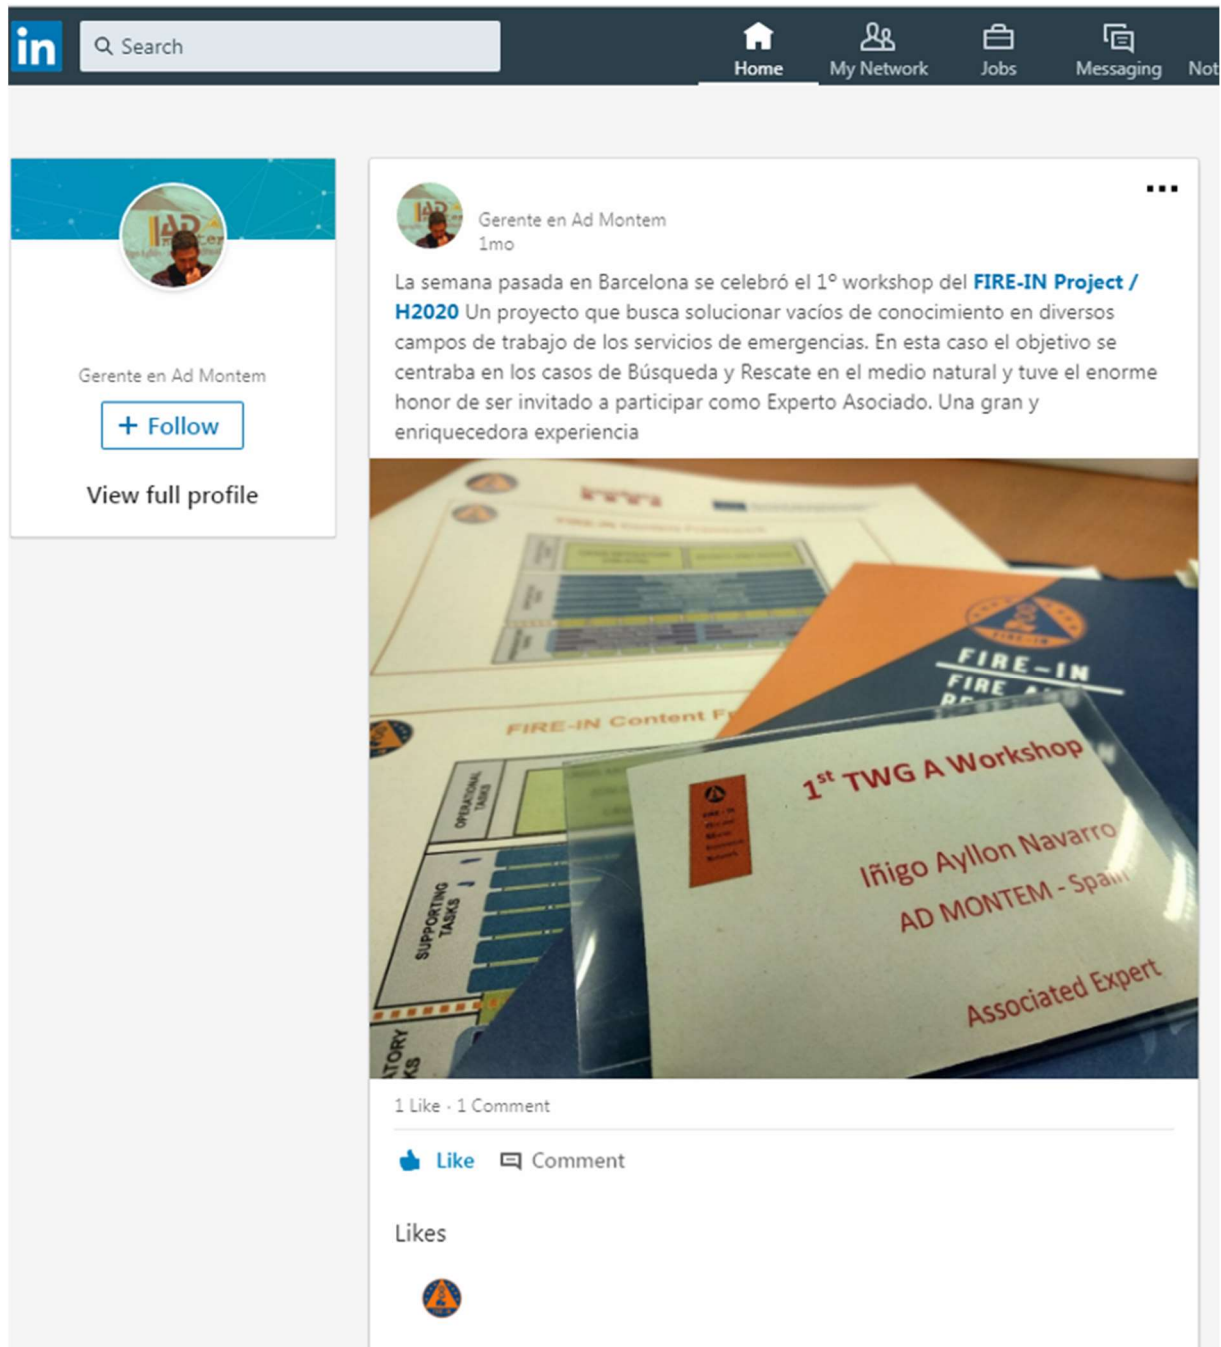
in Search

Home My Network Jobs Messaging Not

Gerente en Ad Montem

+ Follow

View full profile

Gerente en Ad Montem
1mo

La semana pasada en Barcelona se celebró el 1º workshop del FIRE-IN Project / H2020 Un proyecto que busca solucionar vacíos de conocimiento en diversos campos de trabajo de los servicios de emergencias. En esta caso el objetivo se centraba en los casos de Búsqueda y Rescate en el medio natural y tuve el enorme honor de ser invitado a participar como Experto Asociado. Una gran y enriquecedora experiencia

FIRE-IN Content F

OPERATIONAL TASKS

SUPPORTING TASKS

FIRE-IN

$1^{st}$ TWG A Workshop

Iñigo Ayllon Navarro
AD MONTEM - Spain

Associated Expert

1 Like · 1 Comment

Like Comment

Likes